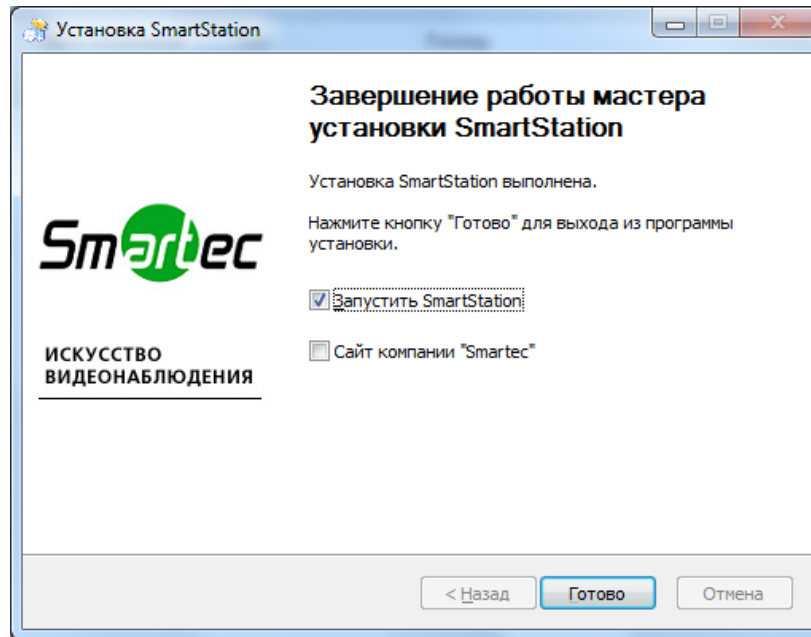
Установка SmartStation

Smartec

ИСКУССТВО ВИДЕОНАБЛЮДЕНИЯ

Завершение работы мастера установки SmartStation

Установка SmartStation выполнена.

Нажмите кнопку "Готово" для выхода из программы установки.

Запустить SmartStation

Сайт компании "Smartec"

< Назад
Готово
Отмена